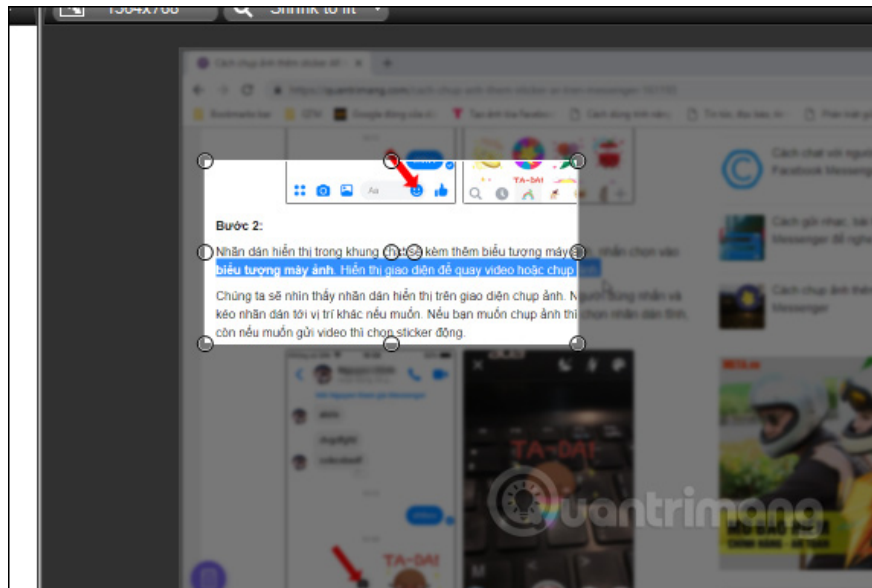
1364x768 Shrink to fit

Cách chụp ảnh thêm sticker để G ×

https://quantrimang.com/cach-chup-anh-them-sticker-an-tren-messenger-161105

Bookmarks bar QTM Google đồng của tôi Tạo ảnh bìa Facebook Cách dùng kinh vấn Từ bức đầu ảnh khi Phân loại gấp

Aa

TA-DAI

Bước 2:

Nhân dán hiển thị trong khung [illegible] sẽ kèm thêm biểu tượng máy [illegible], nhấn chọn vào biểu tượng máy ảnh. Hiển thị giao diện để quay video hoặc chụp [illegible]

Chúng ta sẽ nhìn thấy nhãn dán hiển thị trên giao diện chụp ảnh. N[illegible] dùng nhấn và kéo nhãn dán tới vị trí khác nếu muốn. Nếu bạn muốn chụp ảnh thì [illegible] chọn nhãn dán tĩnh, còn nếu muốn gửi video thì chọn sticker động.

Cách chat với người Facebook Messenger

Cách gửi nhạc, bài Messenger để nghe

Cách chụp ảnh thêm Messenger

TA-DAI

TA-DAI

Quantrimang